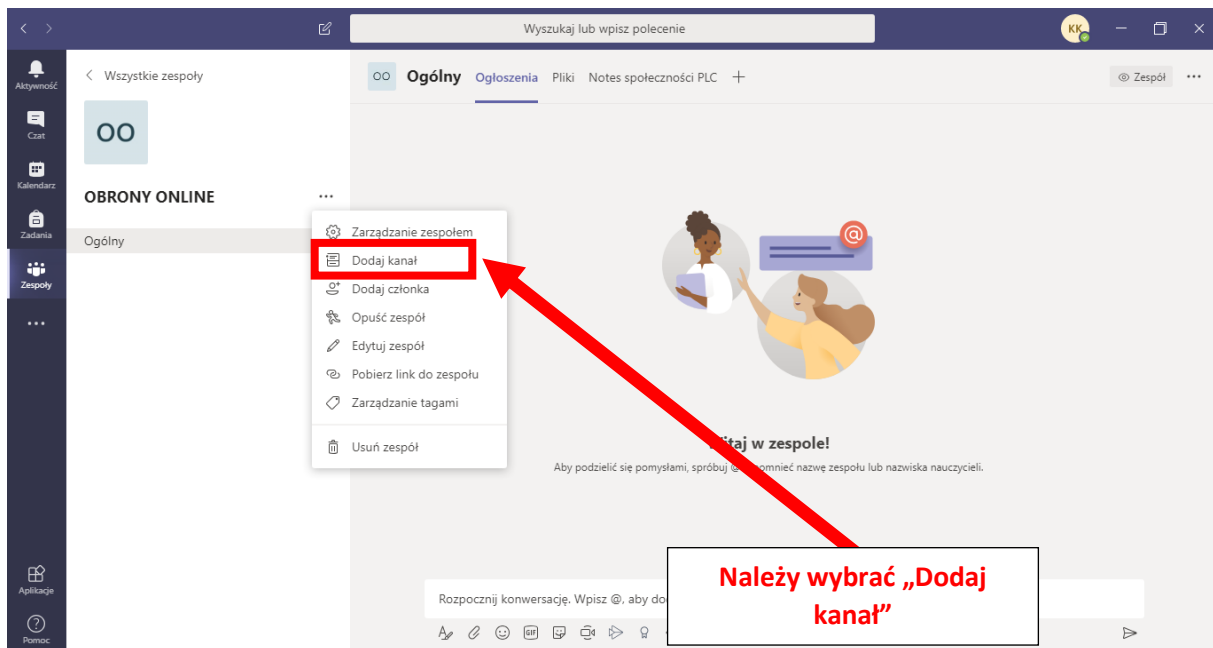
Wyszukaj lub wpisz polecenie

KK

Aktywność
Czat
Kalendarz
Zadania
Zespoły
...
Aplikacje
Pomoc

< Wszystkie zespoły

OO

OBRONY ONLINE ...

Ogólny

Zarządzanie zespołem
Dodaj kanał
Dodaj członka
Opuść zespół
Edytuj zespół
Pobierz link do zespołu
Zarządzanie tagami
Usuń zespół

OO Ogólny Ogłoszenia Pliki Notes społeczności PLC +

Zespół ...

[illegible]itaj w zespole!

Aby podzielić się pomysłami, spróbuj @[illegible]omnieć nazwę zespołu lub nazwiska nauczycieli.

Rozpocznij konwersację. Wpisz @, aby do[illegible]

Należy wybrać „Dodaj kanał”